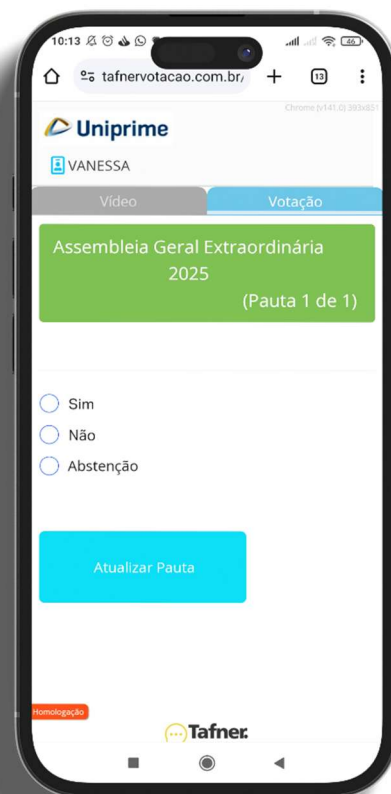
10:13

tafnervotacao.com.br/

13

Chrome (v141.0) 393x851

Uniprime

VANESSA

Vídeo

Votação

Assembleia Geral Extraordinária 2025

(Pauta 1 de 1)

Sim

Não

Abstenção

Atualizar Pauta

Homologação

Tafner.